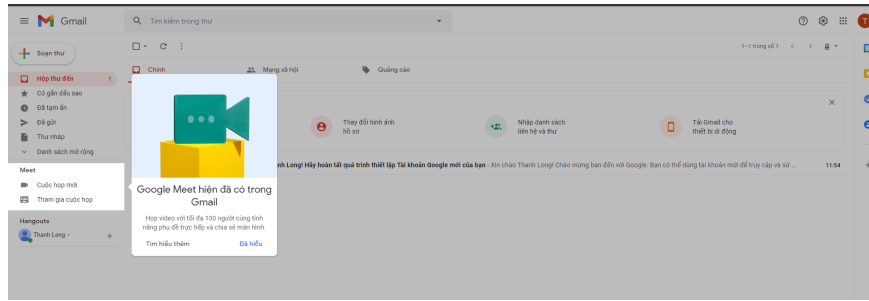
Gmail

Tìm kiếm trong thư

Soạn thư

Hộp thư đến 1

Có gắn dấu sao

Đã tạm ẩn

Đã gửi

Thư nháp

Danh sách mở rộng

Meet

Cuộc họp mới

Tham gia cuộc họp

Hangouts

Thanh Long

1–1 trong số 1

Chính

Mạng xã hội

Quảng cáo

Thay đổi hình ảnh hồ sơ

Nhập danh sách liên hệ và thư

Tải Gmail cho thiết bị di động

nh Long! Hãy hoàn tất quá trình thiết lập Tài khoản Google mới của bạn - Xin chào Thanh Long! Chào mừng bạn đến với Google. Bạn có thể dùng tài khoản mới để truy cập và sử ...

11:54

Google Meet hiện đã có trong Gmail

Họp video với tối đa 100 người cùng tính năng phụ đề trực tiếp và chia sẻ màn hình.

Tìm hiểu thêm

Đã hiểu